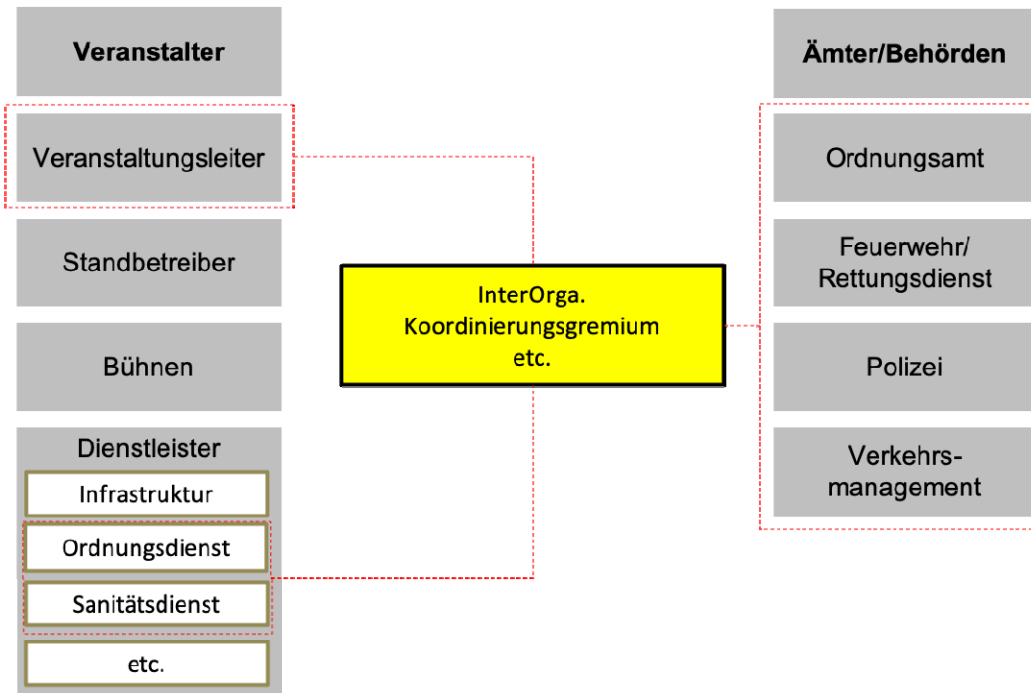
Veranstalter

Veranstaltungsleiter

Standbetreiber

Bühnen

Dienstleister

Infrastruktur

Ordnungsdienst

Sanitätsdienst

etc.

InterOrga.
Koordinierungsgremium
etc.

Ämter/Behörden

Ordnungsamt

Feuerwehr/
Rettungsdienst

Polizei

Verkehrs-
management